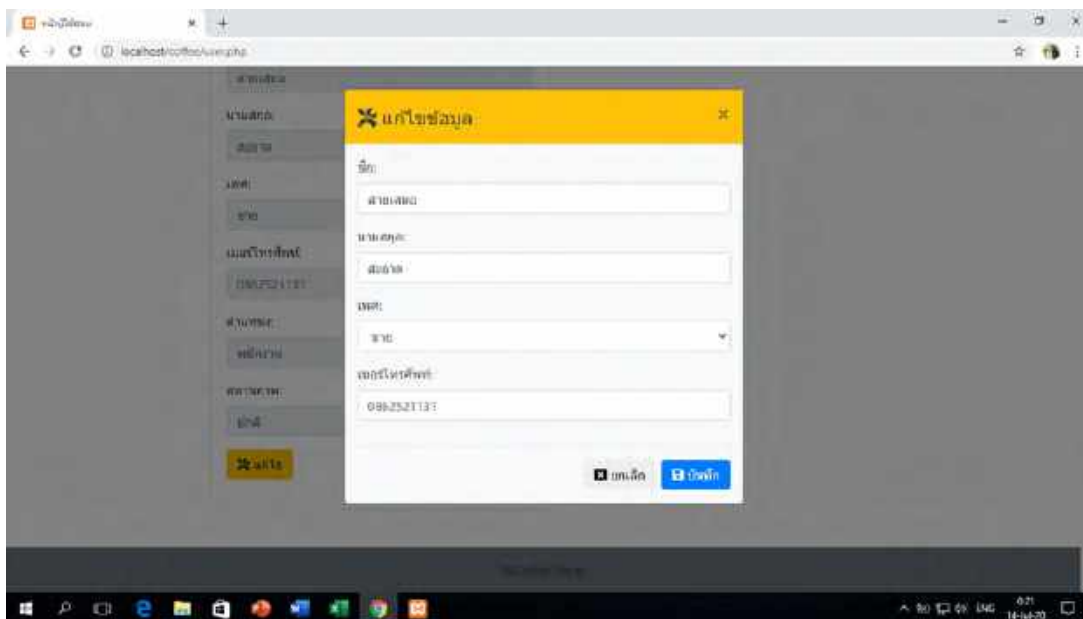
หน้าผู้ใช้งาน
localhost/coffee/user.php

นามสกุล:
สมอ่าง
เพศ:
ชาย
เบอร์โทรศัพท์:
0862521137
ตำแหน่ง:
พนักงาน
สถานะ:
ปกติ
แก้ไข

แก้ไขข้อมูล
×
ชื่อ:
สายเสมอ
นามสกุล:
สมอ่าง
เพศ:
ชาย
เบอร์โทรศัพท์:
0862521137
ยกเลิก
บันทึก

ENG
0:21
14-Jul-20